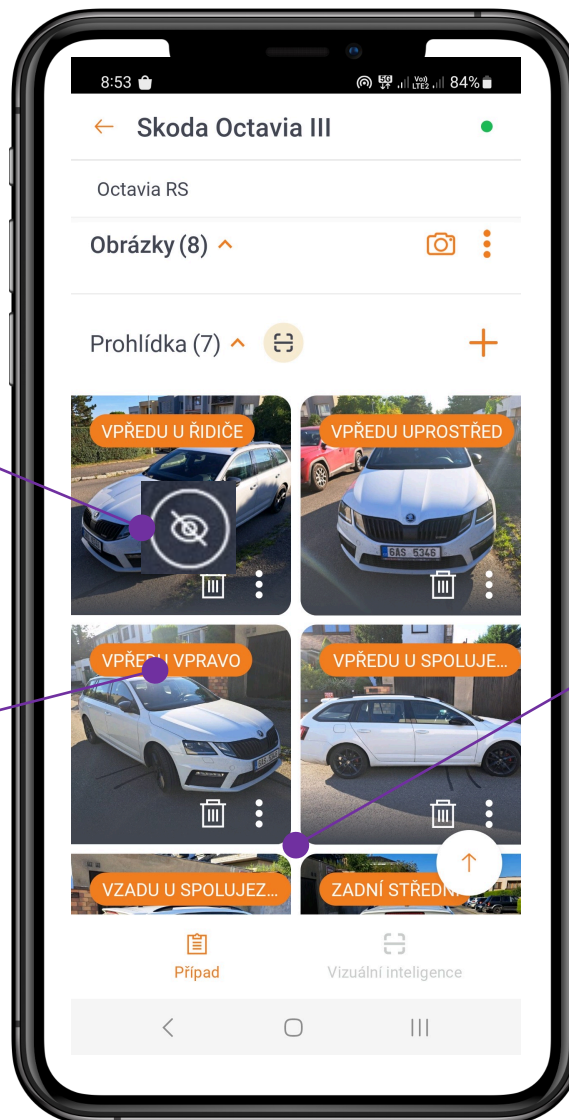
8:53 84%

← Skoda Octavia III

Octavia RS

Obrázky (8) ^

Prohlídka (7) ^

+

VPŘEDU U ŘIDIČE

VPŘEDU UPROSTŘED

6AS 5346

VPŘEDU VPRAVO

VPŘEDU U SPOLUJE...

VZADU U SPOLUJEZ...

ZADNÍ STŘEDN

Případ

Vizuální inteligence